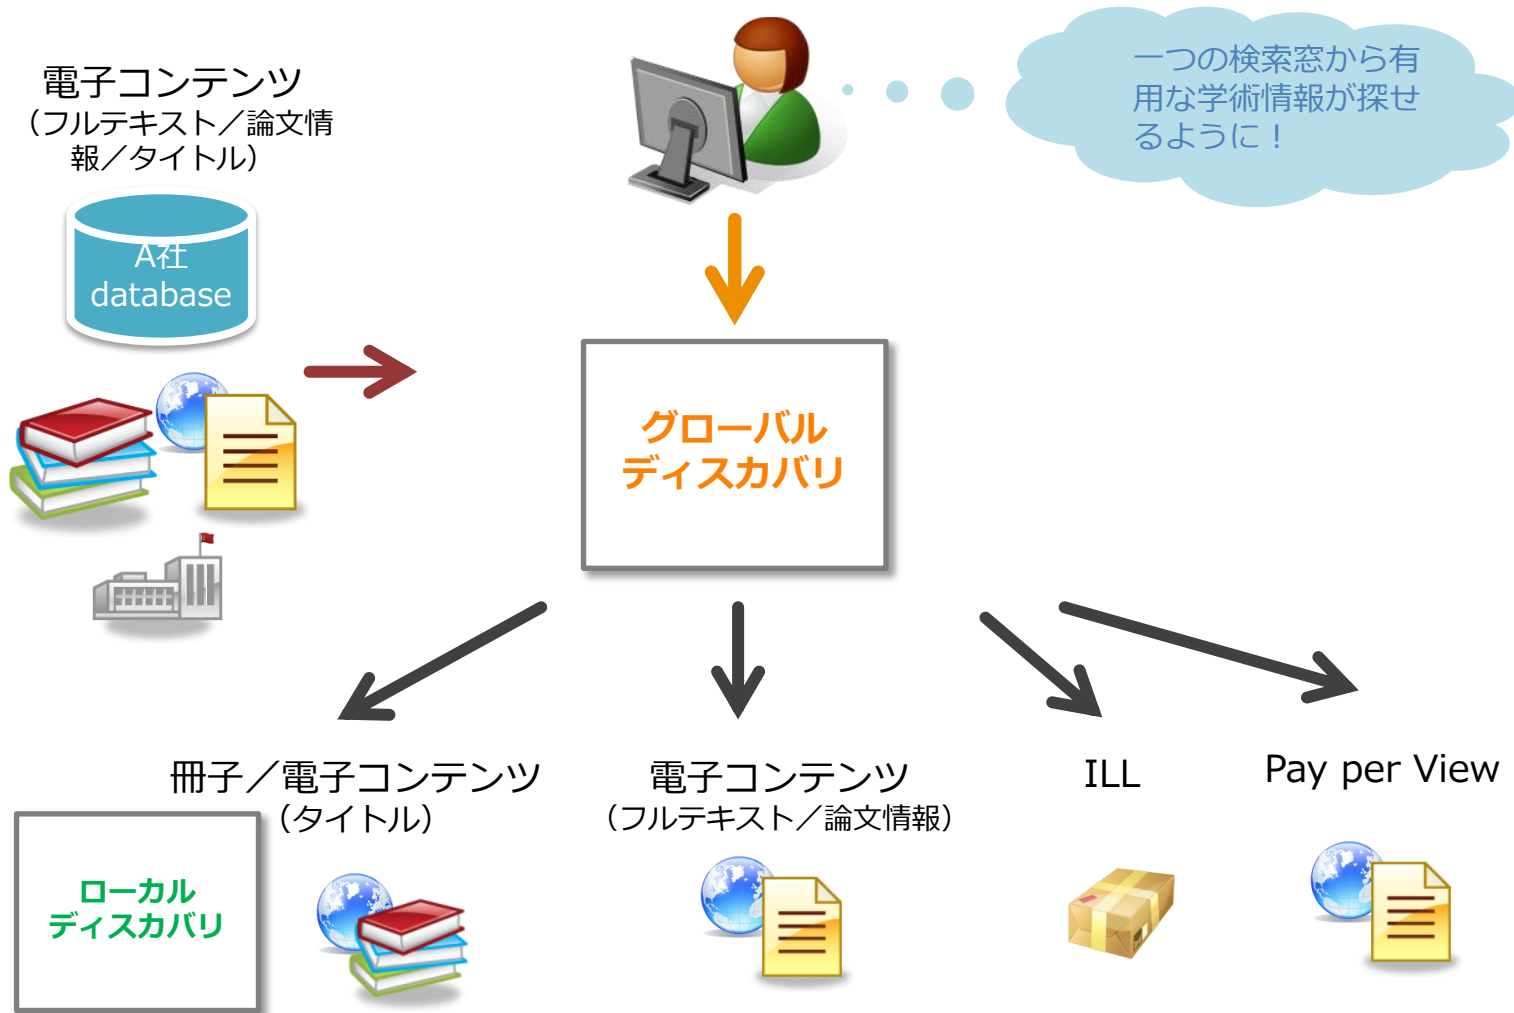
電子コンテンツ
（フルテキスト／論文情報／タイトル）

A社
database

一つの検索窓から有用な学術情報が探せるように！

グローバル
ディスカバリ

冊子／電子コンテンツ
（タイトル）

ローカル
ディスカバリ

電子コンテンツ
（フルテキスト／論文情報）

ILL

Pay per View